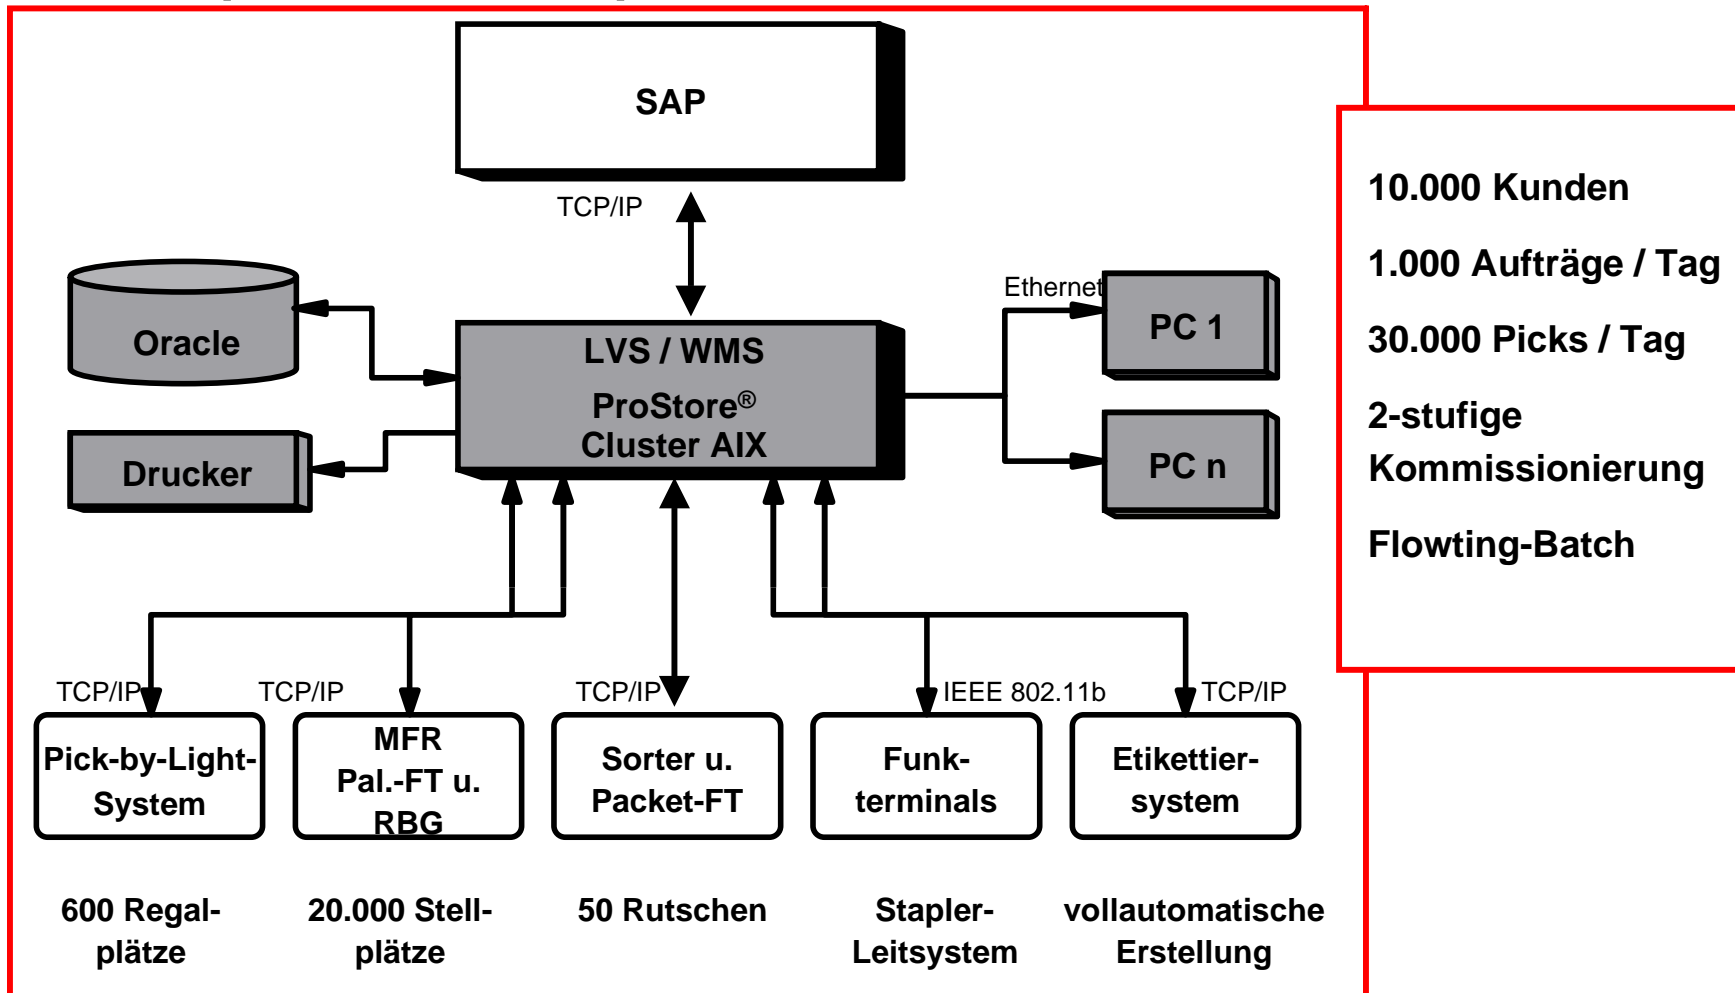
SAP

TCP/IP

Oracle

LVS / WMS

ProStore®
Cluster AIX

Drucker

Ethernet

PC 1

PC n

TCP/IP

TCP/IP

TCP/IP

IEEE 802.11b

TCP/IP

Pick-by-Light-System

MFR
Pal.-FT u.
RBG

Sorter u.
Packet-FT

Funkterminals

Etikettiersystem

600 Regalplätze

20.000 Stellplätze

50 Rutschen

Stapler-Leitsystem

vollautomatische Erstellung

10.000 Kunden

1.000 Aufträge / Tag

30.000 Picks / Tag

2-stufige Kommissionierung

Flowting-Batch